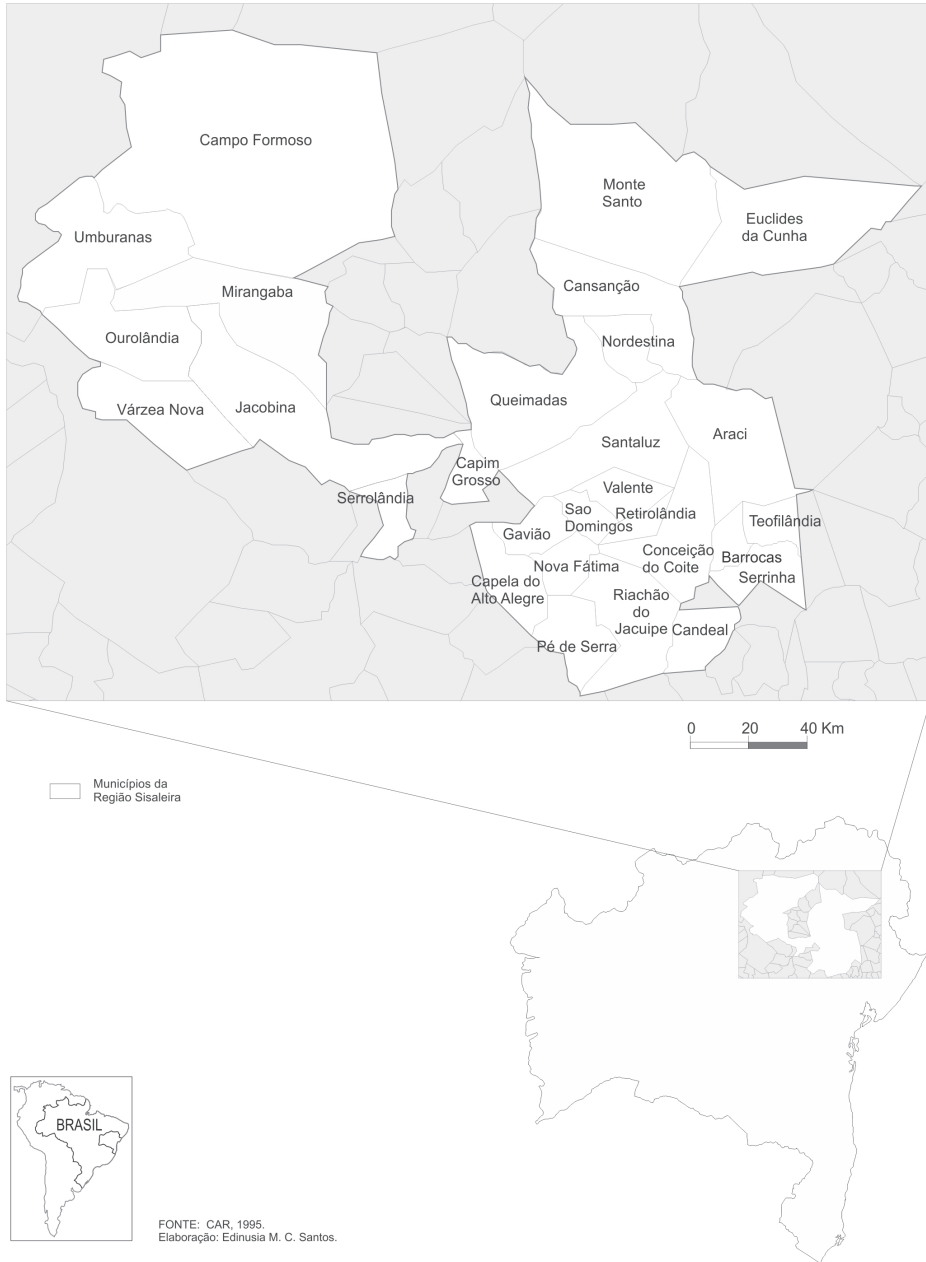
Campo Formoso

Monte Santo

Euclides da Cunha

Umburanas

Mirangaba

Cansanção

Ourolândia

Nordestina

Várzea Nova

Jacobina

Queimadas

Araci

Santaluz

Capim Grosso

Serrolândia

Valente

Sao Domingos

Retirolândia

Teofilândia

Gavião

Conceição do Coite

Barrocas

Nova Fátima

Serrinha

Capela do Alto Alegre

Riachão do Jacuipe

Candeal

Pé de Serra

0 20 40 Km

Municípios da Região Sisaleira

BRASIL

FONTE: CAR, 1995.
Elaboração: Edinusia M. C. Santos.